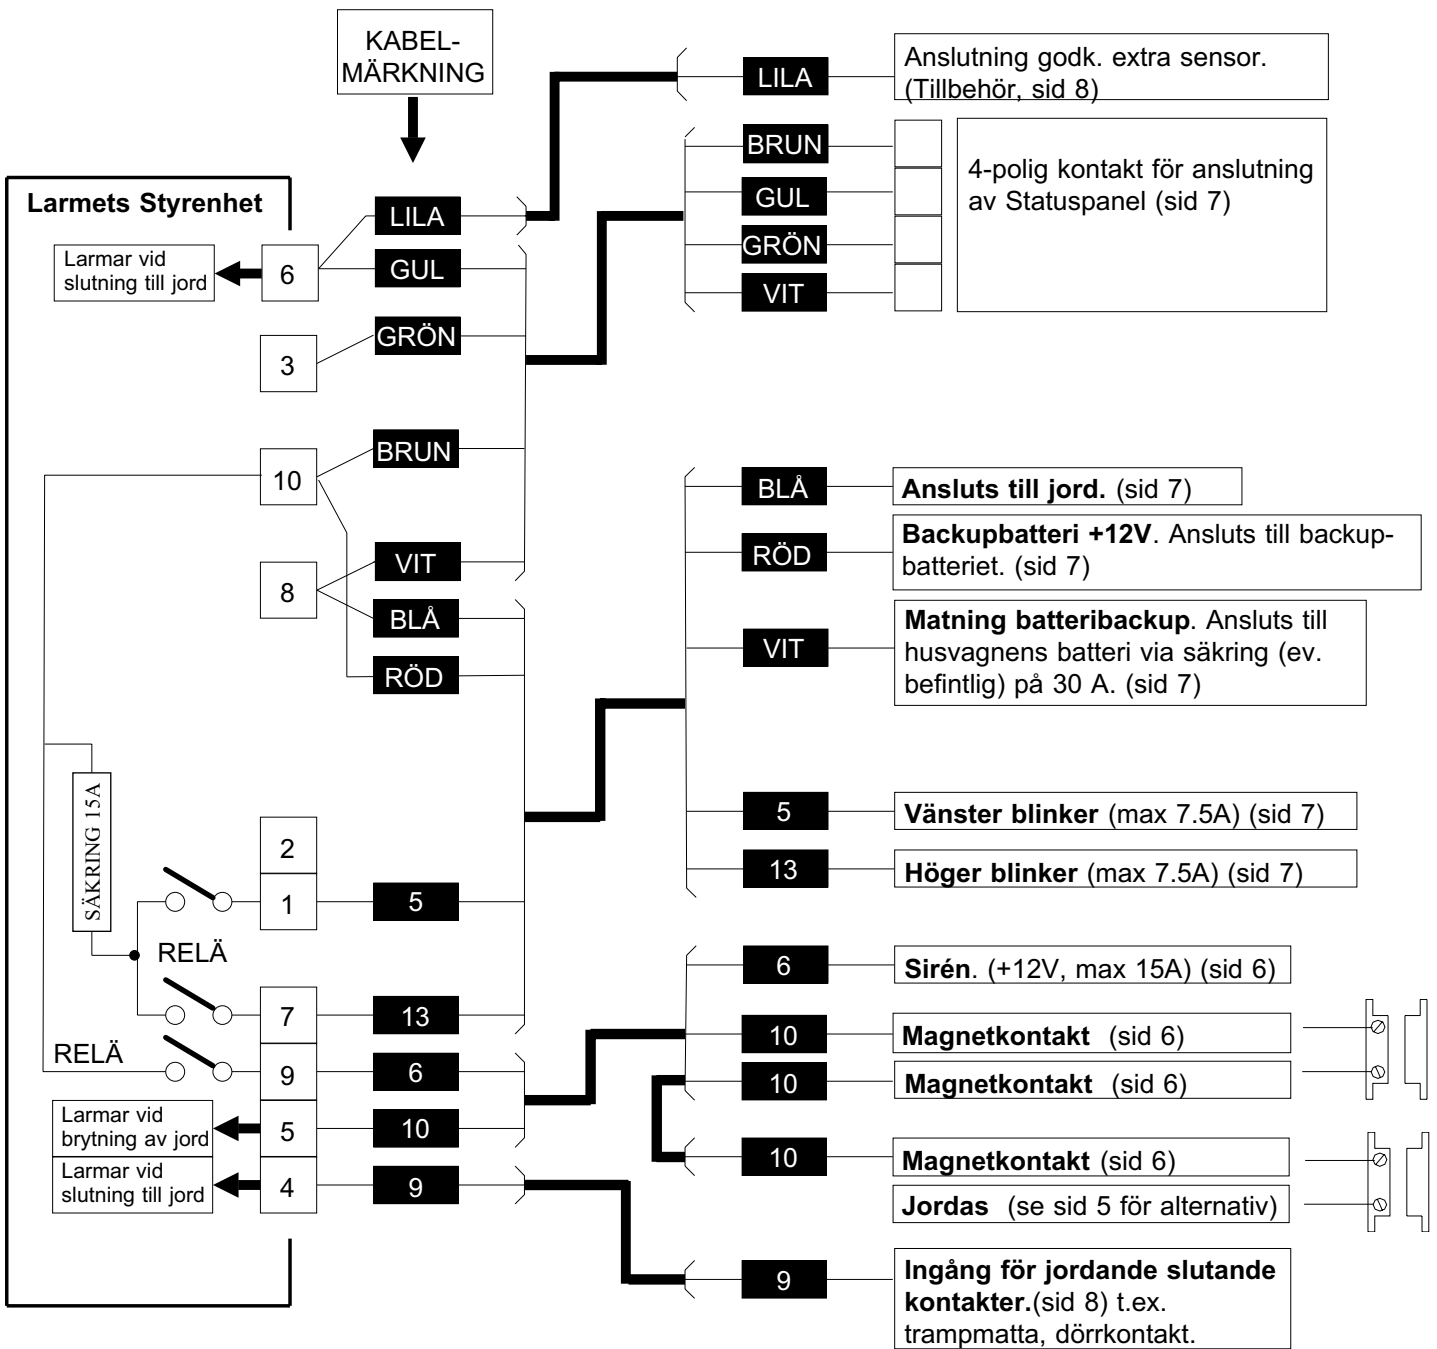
KABEL-MÄRKNING

Larmets Styrenhet

Larmar vid slutning till jord

6
LILA
GUL
3
GRÖN
10
BRUN
8
VIT
BLÅ
RÖD

SÄKRING 15A

2
1
5
RELÄ
7
13
RELÄ
9
6

Larmar vid brytning av jord
5
10

Larmar vid slutning till jord
4
9

LILA
Anslutning godk. extra sensor. (Tillbehör, sid 8)

BRUN
GUL
GRÖN
VIT
4-polig kontakt för anslutning av Statuspanel (sid 7)

BLÅ
**Ansluts till jord.** (sid 7)

RÖD
**Backupbatteri +12V**. Ansluts till backupbatteriet. (sid 7)

VIT
**Matning batteribackup**. Ansluts till husvagnens batteri via säkring (ev. befintlig) på 30 A. (sid 7)

5
**Vänster blinker** (max 7.5A) (sid 7)

13
**Höger blinker** (max 7.5A) (sid 7)

6
**Sirén**. (+12V, max 15A) (sid 6)

10
**Magnetkontakt** (sid 6)

10
**Magnetkontakt** (sid 6)

10
**Magnetkontakt** (sid 6)

**Jordas** (se sid 5 för alternativ)

9
**Ingång för jordande slutande kontakter.**(sid 8) t.ex. trampmatta, dörrkontakt.